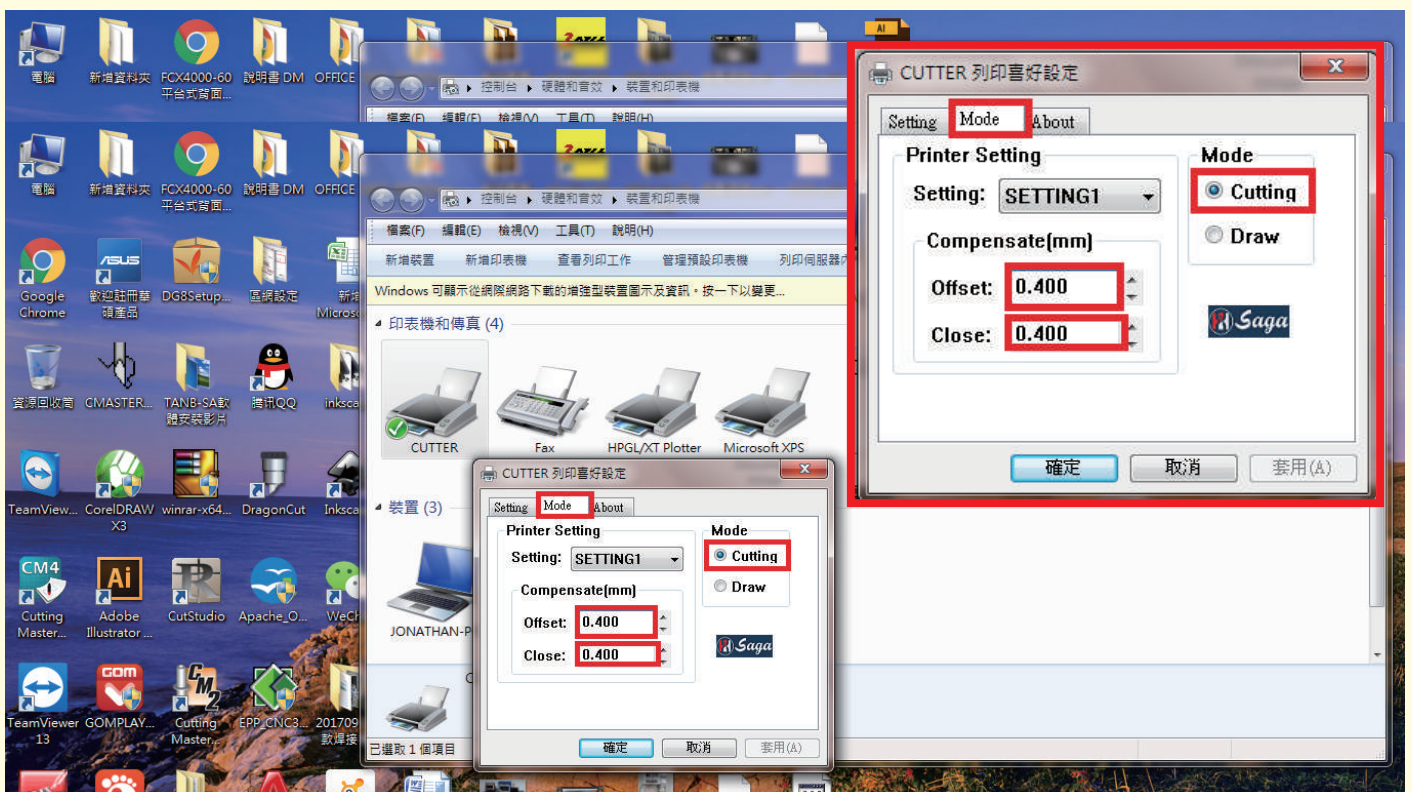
電腦
新增資料夾
FCX4000-60 平台式背面...
說明書 DM
OFFICE

控制台 ▸ 硬體和音效 ▸ 裝置和印表機
檔案(F) 編輯(E) 檢視(V) 工具(T) 說明(H)

電腦
新增資料夾
FCX4000-60 平台式背面...
說明書 DM
OFFICE

控制台 ▸ 硬體和音效 ▸ 裝置和印表機
檔案(F) 編輯(E) 檢視(V) 工具(T) 說明(H)
新增裝置 新增印表機 查看列印工作 管理預設印表機 列印伺服器內
Windows 可顯示從網際網路下載的增強型裝置圖示及資訊。按一下以變更...
印表機和傳真 (4)
CUTTER
Fax
HPGL/XT Plotter
Microsoft XPS
裝置 (3)
JONATHAN-P
已選取 1 個項目

Google Chrome
歡迎註冊華碩產品
DG8Setup...
區網設定
新增 Micros
資源回收筒
CMASTER...
TANB-SA軟體安裝影片
騰訊QQ
inksca
TeamView...
CorelDRAW X3
winrar-x64...
DragonCut
Inksca
Cutting Master...
Adobe Illustrator...
CutStudio
Apache_O...
WeCh
TeamViewer 13
GOMPLAY...
Cutting Master...
EPP_CNC3...
201709 數焊接

CUTTER 列印喜好設定
Setting Mode About
Printer Setting
Setting: SETTING1
Compensate(mm)
Offset: 0.400
Close: 0.400
Mode
Cutting
Draw
Saga
確定 取消 套用(A)

CUTTER 列印喜好設定
Setting Mode About
Printer Setting
Setting: SETTING1
Compensate(mm)
Offset: 0.400
Close: 0.400
Mode
Cutting
Draw
Saga
確定 取消 套用(A)